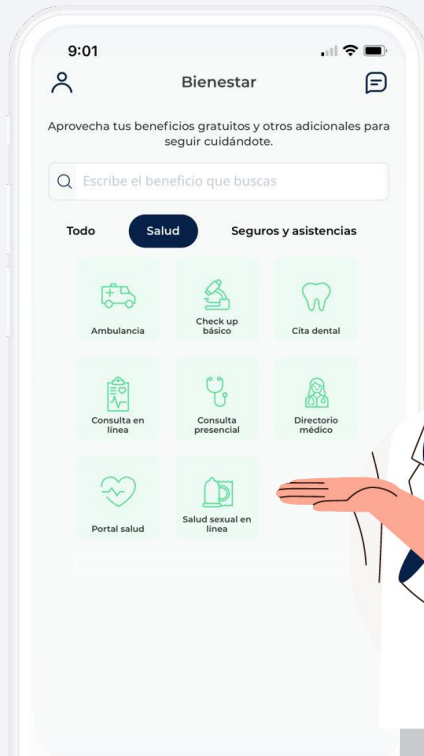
9:01

Bienestar

Aprovecha tus beneficios gratuitos y otros adicionales para seguir cuidándote.

Escribe el beneficio que buscas

Todo

Salud

Seguros y asistencias

Ambulancia

Check up básico

Cita dental

Consulta en línea

Consulta presencial

Directorio médico

Portal salud

Salud sexual en línea